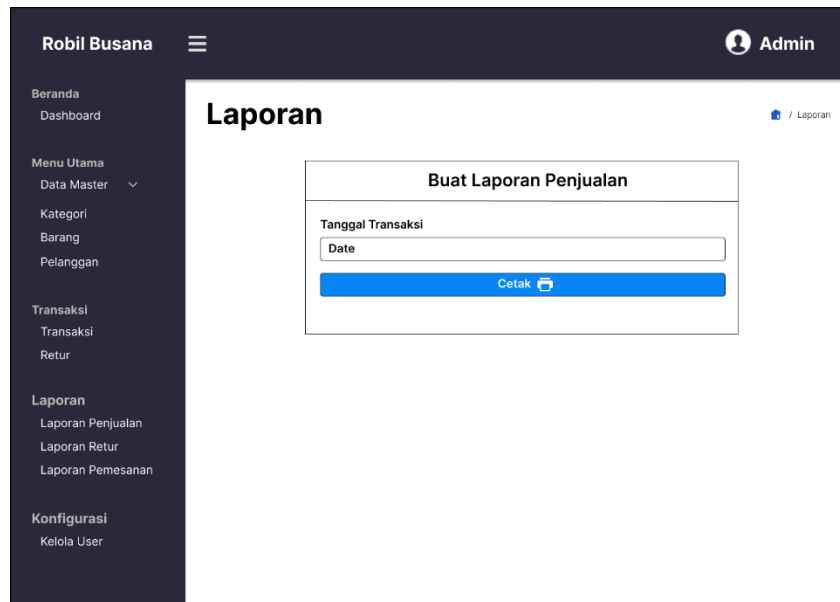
Robil Busana

Admin

Beranda
Dashboard

Menu Utama
Data Master
Kategori
Barang
Pelanggan

Transaksi
Transaksi
Retur

Laporan
Laporan Penjualan
Laporan Retur
Laporan Pemesanan

Konfigurasi
Kelola User

Laporan

/ Laporan

Buat Laporan Penjualan

Tanggal Transaksi
Date

Cetak